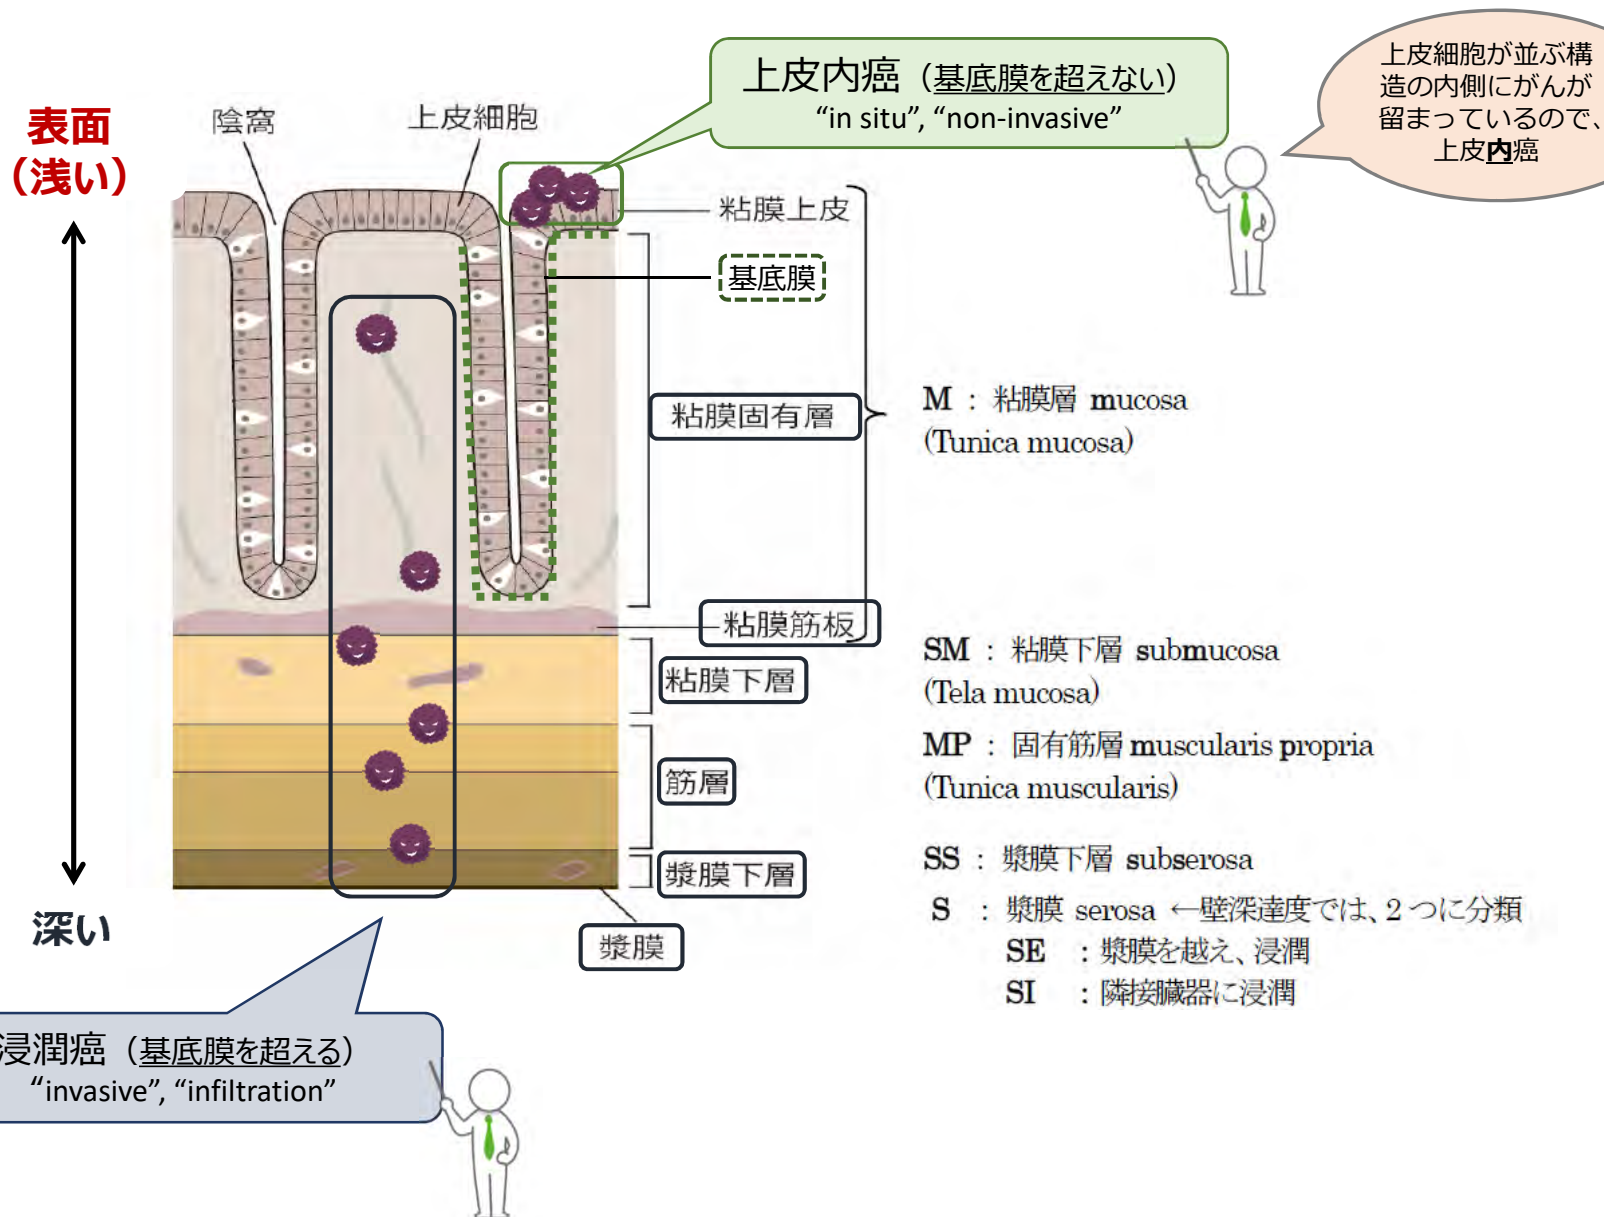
上皮内癌（基底膜を超えない）
“in situ”, “non-invasive”

上皮細胞が並ぶ構造の内側にがんが留まっているので、上皮内癌

表面
（浅い）

陰窩

上皮細胞

粘膜上皮

基底膜

粘膜固有層

M ： 粘膜層 mucosa
(Tunica mucosa)

粘膜筋板

粘膜下層

SM ： 粘膜下層 submucosa
(Tela mucosa)

筋層

MP ： 固有筋層 muscularis propria
(Tunica muscularis)

漿膜下層

SS ： 漿膜下層 subserosa

S ： 漿膜 serosa ←壁深達度では、2つに分類
SE ：漿膜を越え、浸潤
SI ：隣接臓器に浸潤

漿膜

深い

浸潤癌（基底膜を超える）
“invasive”, “infiltration”